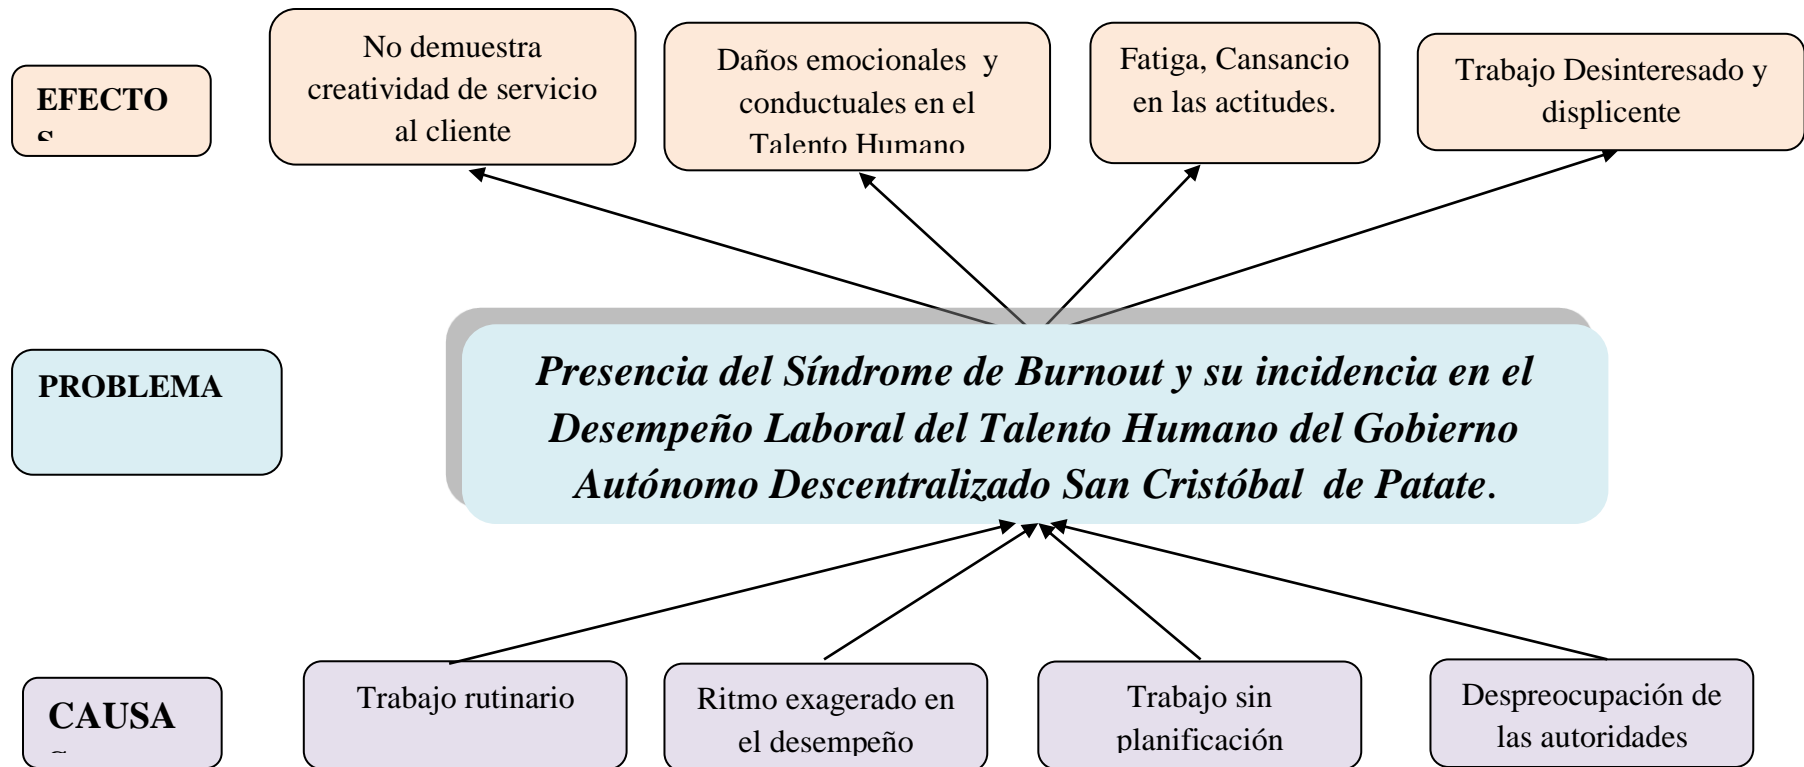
EFECTO
S

No demuestra creatividad de servicio al cliente

Daños emocionales y conductuales en el Talento Humano

Fatiga, Cansancio en las actitudes.

Trabajo Desinteresado y displicente

PROBLEMA

*Presencia del Síndrome de Burnout y su incidencia en el Desempeño Laboral del Talento Humano del Gobierno Autónomo Descentralizado San Cristóbal de Patate*.

CAUSA
S

Trabajo rutinario

Ritmo exagerado en el desempeño

Trabajo sin planificación

Despreocupación de las autoridades